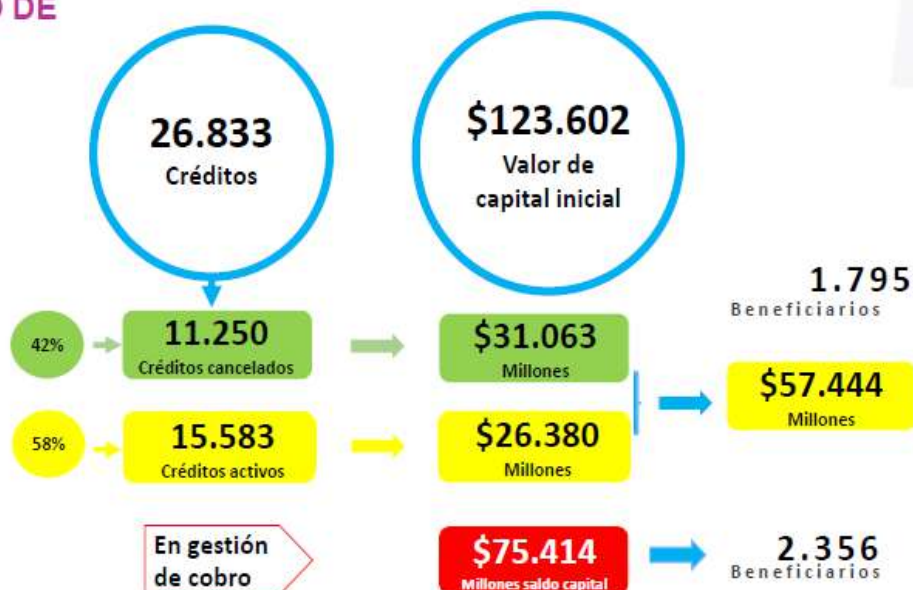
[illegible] DE

26.833
Créditos

$123.602
Valor de capital inicial

1.795
Beneficiarios

42%

11.250
Créditos cancelados

$31.063
Millones

$57.444
Millones

58%

15.583
Créditos activos

$26.380
Millones

En gestión de cobro

$75.414
Millones saldo capital

2.356
Beneficiarios